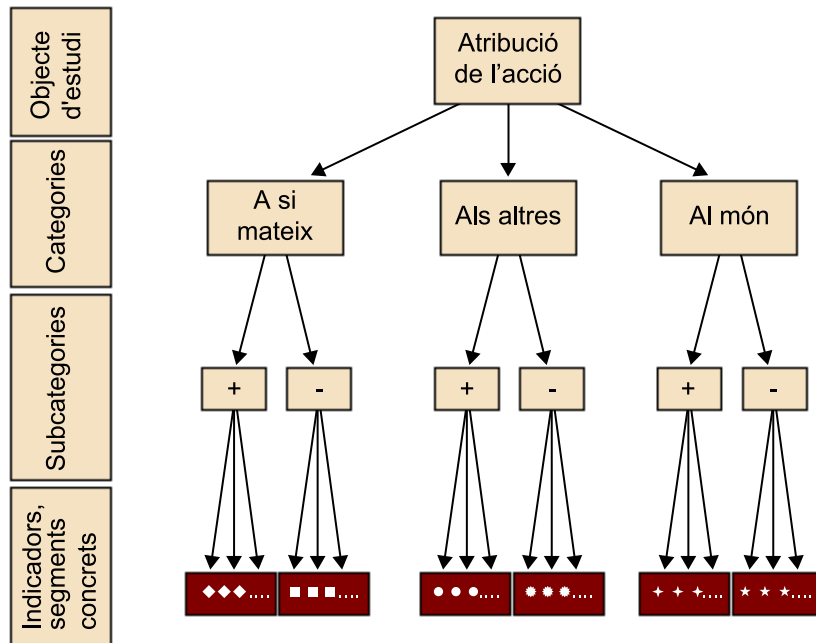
Objecte d'estudi

Categories

Subcategories

Indicadors, segments concrets

Atribució de l'acció

A si mateix

Als altres

Al món

+

-

+

-

+

-

◆◆◆....

■■■....

●●●....

✸✸✸....

✦✦✦....

★★★....